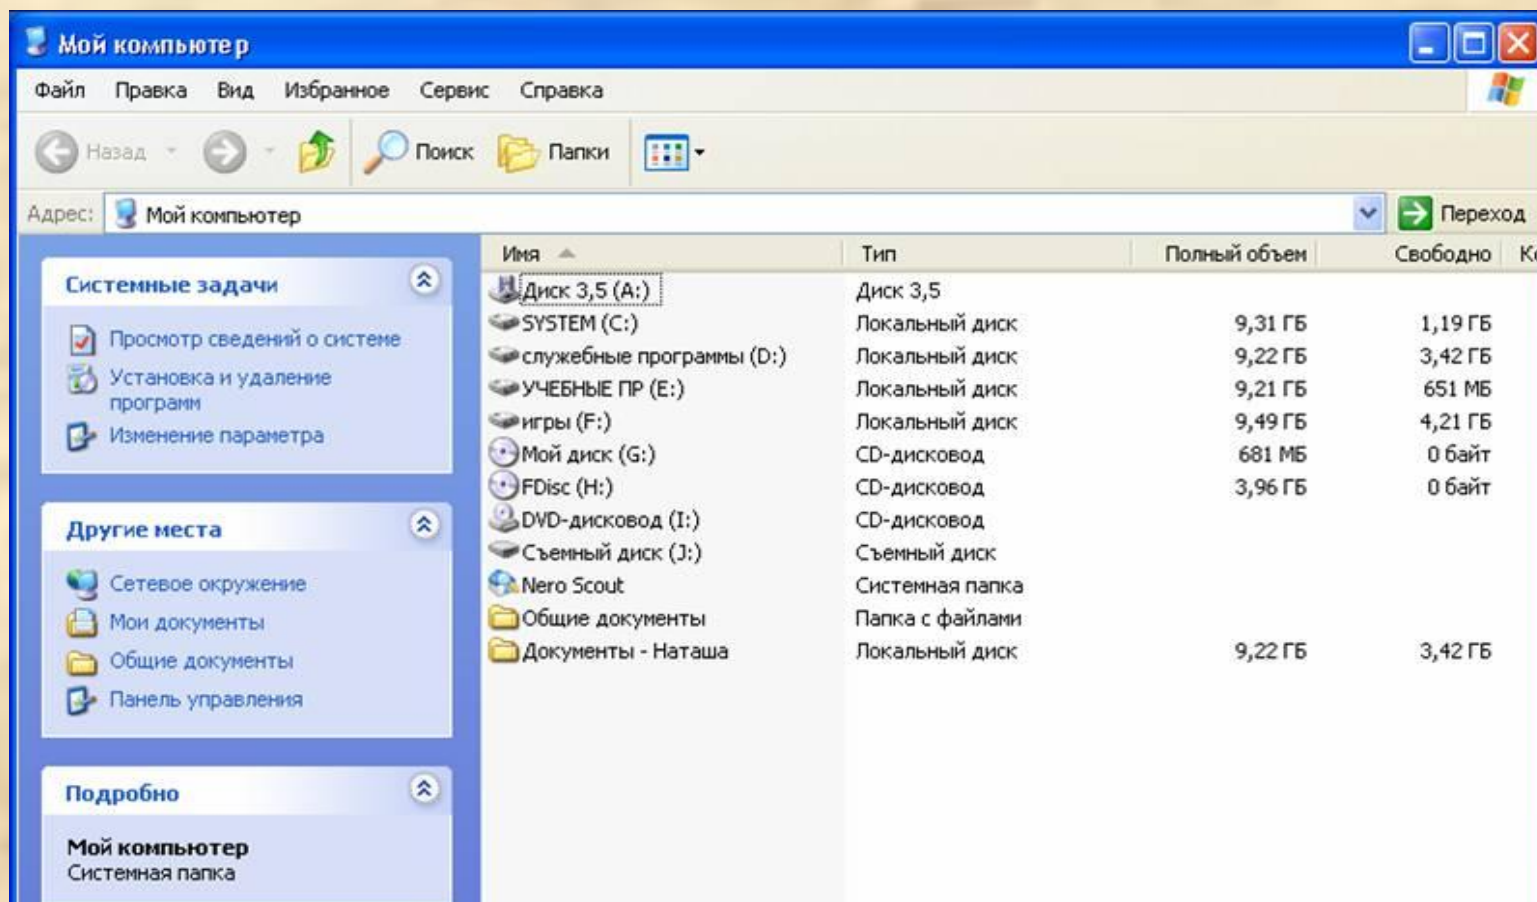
Мой компьютер

Файл Правка Вид Избранное Сервис Справка

Назад Поиск Папки

Адрес: Мой компьютер Переход

Системные задачи

Просмотр сведений о системе
Установка и удаление программ
Изменение параметра

Другие места

Сетевое окружение
Мои документы
Общие документы
Панель управления

Подробно

Мой компьютер
Системная папка

| Имя | Тип | Полный объем | Свободно | К |
|---|---|---|---|---|
| Диск 3,5 (A:) | Диск 3,5 | | | |
| SYSTEM (C:) | Локальный диск | 9,31 ГБ | 1,19 ГБ | |
| служебные программы (D:) | Локальный диск | 9,22 ГБ | 3,42 ГБ | |
| УЧЕБНЫЕ ПР (E:) | Локальный диск | 9,21 ГБ | 651 МБ | |
| игры (F:) | Локальный диск | 9,49 ГБ | 4,21 ГБ | |
| Мой диск (G:) | CD-дисковод | 681 МБ | 0 байт | |
| FDisc (H:) | CD-дисковод | 3,96 ГБ | 0 байт | |
| DVD-дисковод (I:) | CD-дисковод | | | |
| Съемный диск (J:) | Съемный диск | | | |
| Nero Scout | Системная папка | | | |
| Общие документы | Папка с файлами | | | |
| Документы - Наташа | Локальный диск | 9,22 ГБ | 3,42 ГБ | |